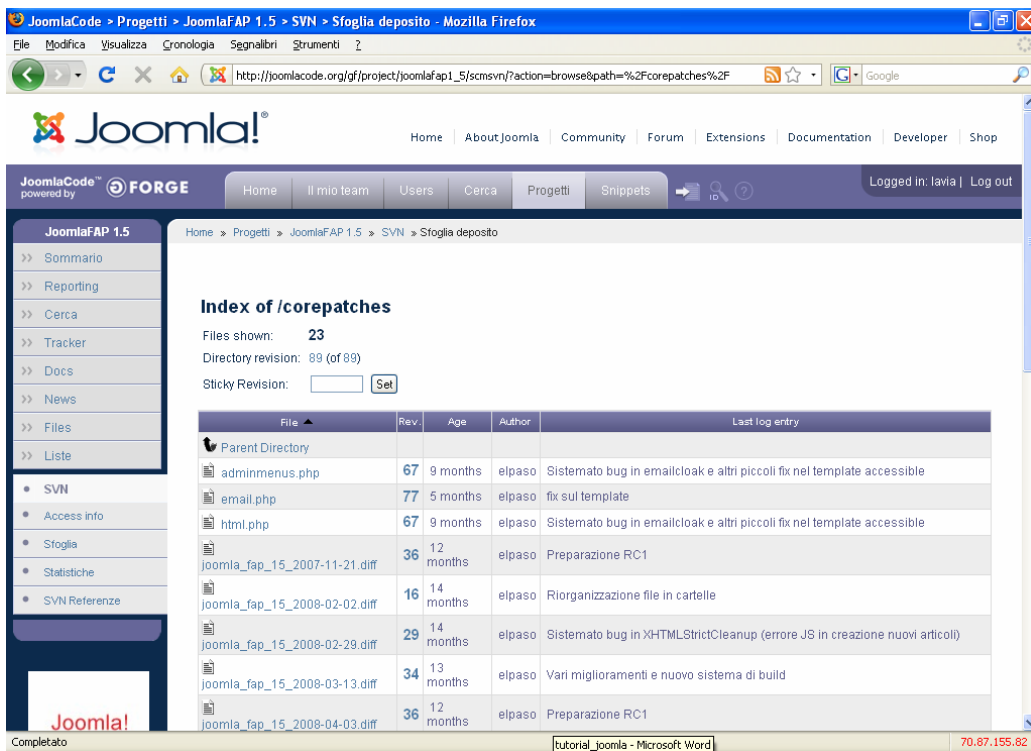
JoomlaCode > Progetti > JoomlaFAP 1.5 > SVN > Sfoglia deposito - Mozilla Firefox

File Modifica Visualizza Cronologia Segnalibri Strumenti ?

http://joomlacode.org/gf/project/joomlafap1_5/scmsvn/?action=browse&path=%2Fcorepatches%2F

Google

Joomla!®

Home | About Joomla | Community | Forum | Extensions | Documentation | Developer | Shop

JoomlaCode™ powered by FORGE

Home Il mio team Users Cerca Progetti Snippets

Logged in: lavia | Log out

JoomlaFAP 1.5

>> Sommario
>> Reporting
>> Cerca
>> Tracker
>> Docs
>> News
>> Files
>> Liste
• SVN
• Access info
• Sfoglia
• Statistiche
• SVN Referenze

Joomla!

Home » Progetti » JoomlaFAP 1.5 » SVN » Sfoglia deposito

Index of /corepatches

Files shown: 23
Directory revision: 89 (of 89)
Sticky Revision: Set

| File ▲ | Rev. | Age | Author | Last log entry |
|---|---|---|---|---|
| Parent Directory | | | | |
| adminmenus.php | 67 | 9 months | elpaso | Sistemato bug in emailcloak e altri piccoli fix nel template accessible |
| email.php | 77 | 5 months | elpaso | fix sul template |
| html.php | 67 | 9 months | elpaso | Sistemato bug in emailcloak e altri piccoli fix nel template accessible |
| joomla_fap_15_2007-11-21.diff | 36 | 12 months | elpaso | Preparazione RC1 |
| joomla_fap_15_2008-02-02.diff | 16 | 14 months | elpaso | Riorganizzazione file in cartelle |
| joomla_fap_15_2008-02-29.diff | 29 | 14 months | elpaso | Sistemato bug in XHTMLStrictCleanup (errore JS in creazione nuovi articoli) |
| joomla_fap_15_2008-03-13.diff | 34 | 13 months | elpaso | Vari miglioramenti e nuovo sistema di build |
| joomla_fap_15_2008-04-03.diff | 36 | 12 months | elpaso | Preparazione RC1 |

Completato

tutorial_joomla - Microsoft Word

70.87.155.82